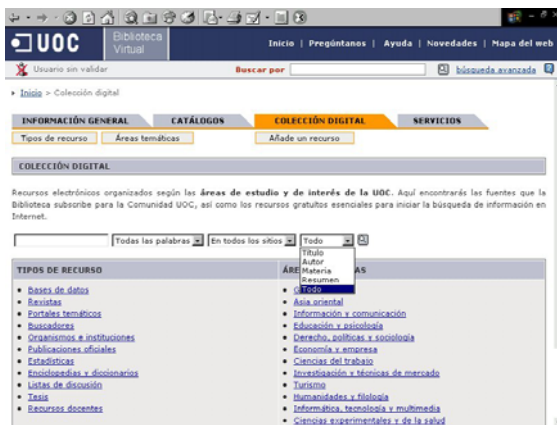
UOC Biblioteca Virtual

Inicio | Pregúntanos | Ayuda | Novedades | Mapa del web

Usuario sin validar

Buscar por

búsqueda avanzada

Inicio > Colección digital

INFORMACIÓN GENERAL | CATÁLOGOS | COLECCIÓN DIGITAL | SERVICIOS

Tipos de recurso | Áreas temáticas | Añade un recurso

COLECCIÓN DIGITAL

Recursos electrónicos organizados según las **áreas de estudio y de interés de la UOC**. Aquí encontrarás las fuentes que la Biblioteca subscribe para la Comunidad UOC, así como los recursos gratuitos esenciales para iniciar la búsqueda de información en Internet.

Todas las palabras | En todos los sitios | Todo

Título
Autor
Materia
Resumen
Todo

TIPOS DE RECURSO

- Bases de datos
- Revistas
- Portales temáticos
- Buscadores
- Organismos e instituciones
- Publicaciones oficiales
- Estadísticas
- Enciclopedias y diccionarios
- Listas de discusión
- Tesis
- Recursos docentes

ÁRE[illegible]AS

- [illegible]
- Asia oriental
- Información y comunicación
- Educación y psicología
- Derecho, políticas y sociología
- Economía y empresa
- Ciencias del trabajo
- Investigación y técnicas de mercado
- Turismo
- Humanidades y filología
- Informática, tecnología y multimedia
- Ciencias experimentales y de la salud